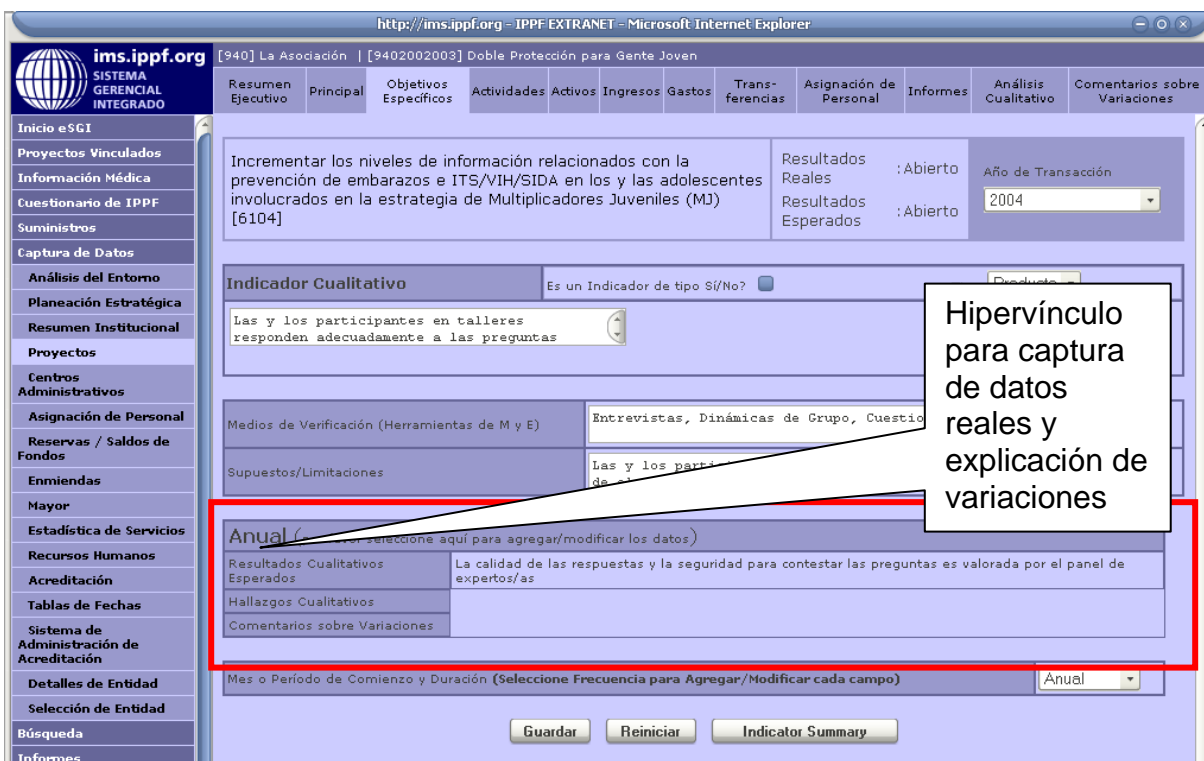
http://ims.ippf.org - IPPF EXTRANET - Microsoft Internet Explorer

ims.ippf.org
SISTEMA GERENCIAL INTEGRADO

[940] La Asociación | [9402002003] Doble Protección para Gente Joven

Resumen Ejecutivo | Principal | Objetivos Específicos | Actividades | Activos | Ingresos | Gastos | Transferencias | Asignación de Personal | Informes | Análisis Cualitativo | Comentarios sobre Variaciones

Inicio eSGI
Proyectos Vinculados
Información Médica
Cuestionario de IPPF
Suministros
Captura de Datos
Análisis del Entorno
Planeación Estratégica
Resumen Institucional
Proyectos
Centros Administrativos
Asignación de Personal
Reservas / Saldos de Fondos
Enmiendas
Mayor
Estadística de Servicios
Recursos Humanos
Acreditación
Tablas de Fechas
Sistema de Administración de Acreditación
Detalles de Entidad
Selección de Entidad
Búsqueda
Informes

Incrementar los niveles de información relacionados con la prevención de embarazos e ITS/VIH/SIDA en los y las adolescentes involucrados en la estrategia de Multiplicadores Juveniles (MJ) [6104]

Resultados Reales :Abierto
Resultados Esperados :Abierto

Año de Transacción
2004

Indicador Cualitativo
Es un Indicador de tipo Sí/No?
Producto

Las y los participantes en talleres responden adecuadamente a las preguntas

Hipervínculo para captura de datos reales y explicación de variaciones

Medios de Verificación (Herramientas de M y E)
Entrevistas, Dinámicas de Grupo, Cuestio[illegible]

Supuestos/Limitaciones
Las y los parti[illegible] de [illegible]

Anual ([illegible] seleccione aquí para agregar/modificar los datos)

| Resultados Cualitativos Esperados | La calidad de las respuestas y la seguridad para contestar las preguntas es valorada por el panel de expertos/as |
|---|---|
| Hallazgos Cualitativos | |
| Comentarios sobre Variaciones | |

Mes o Período de Comienzo y Duración (Seleccione Frecuencia para Agregar/Modificar cada campo)
Anual

Guardar | Reiniciar | Indicator Summary